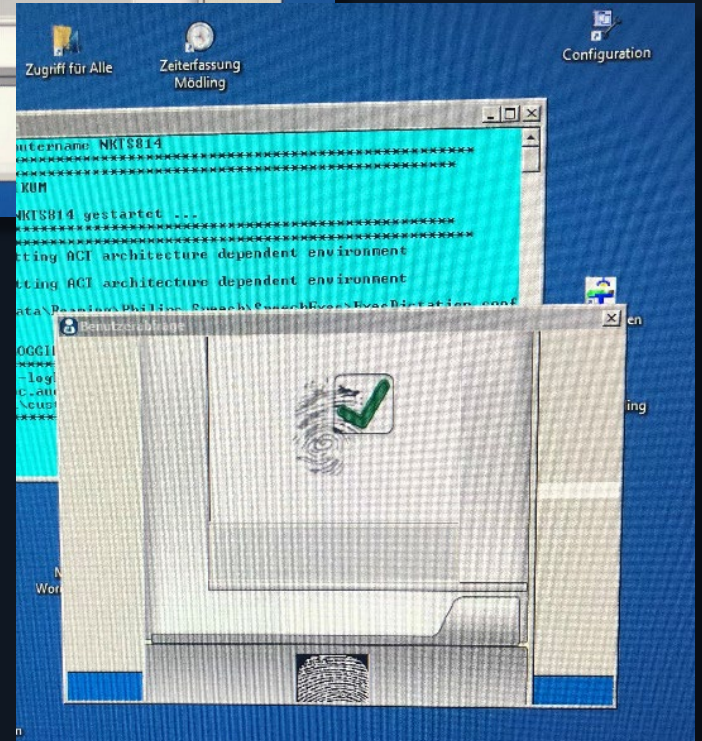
Zugriff für Alle

Zeiterfassung Mödling

Configuration

puternane NKTS814
**********************************************
**********************************************
KUM

NKTS814 gestartet ...
**********************************************
**********************************************
tting ACT architecture dependent environment

tting ACT architecture dependent environment

ata\Roaming\Philips Speech\SpeechExec\ExecDictation.conf

OGGI
****
-log
c.au
c\cus
*****

Benutzeranfrage

en

ing

N
Wor

n